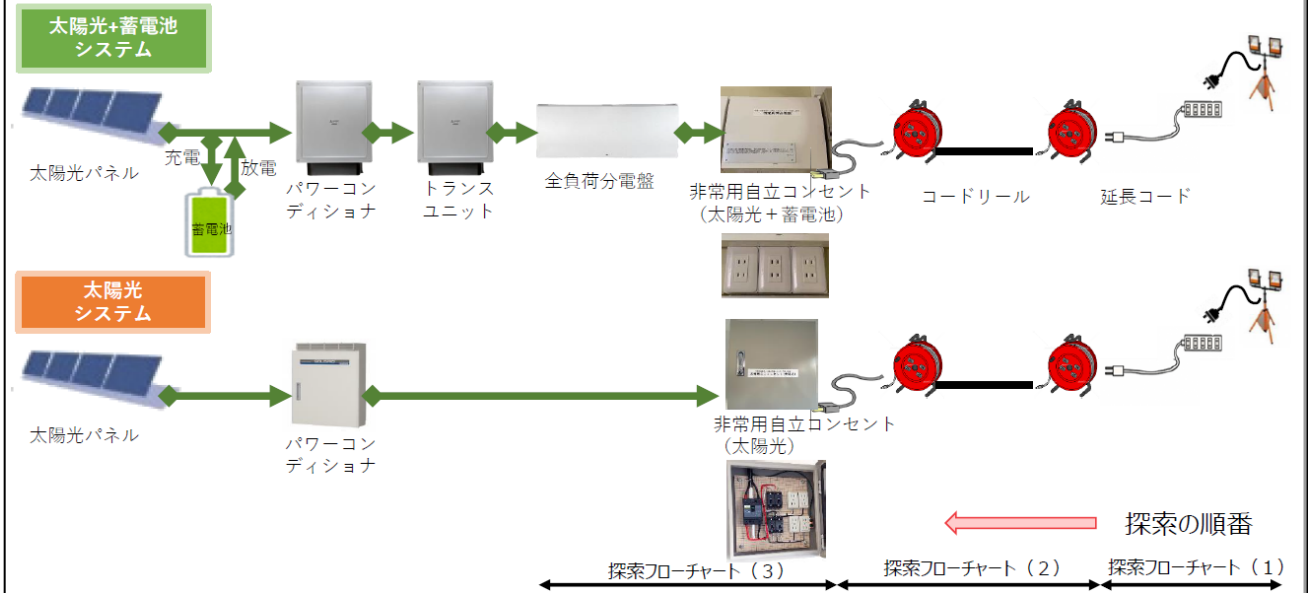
太陽光+蓄電池
システム

太陽光パネル

充電

放電

蓄電池

パワーコンディショナ

トランスユニット

全負荷分電盤

非常用自立コンセント
（太陽光＋蓄電池）

コードリール

延長コード

太陽光
システム

太陽光パネル

パワーコンディショナ

非常用自立コンセント
（太陽光）

探索の順番

探索フローチャート（３）

探索フローチャート（２）

探索フローチャート（１）